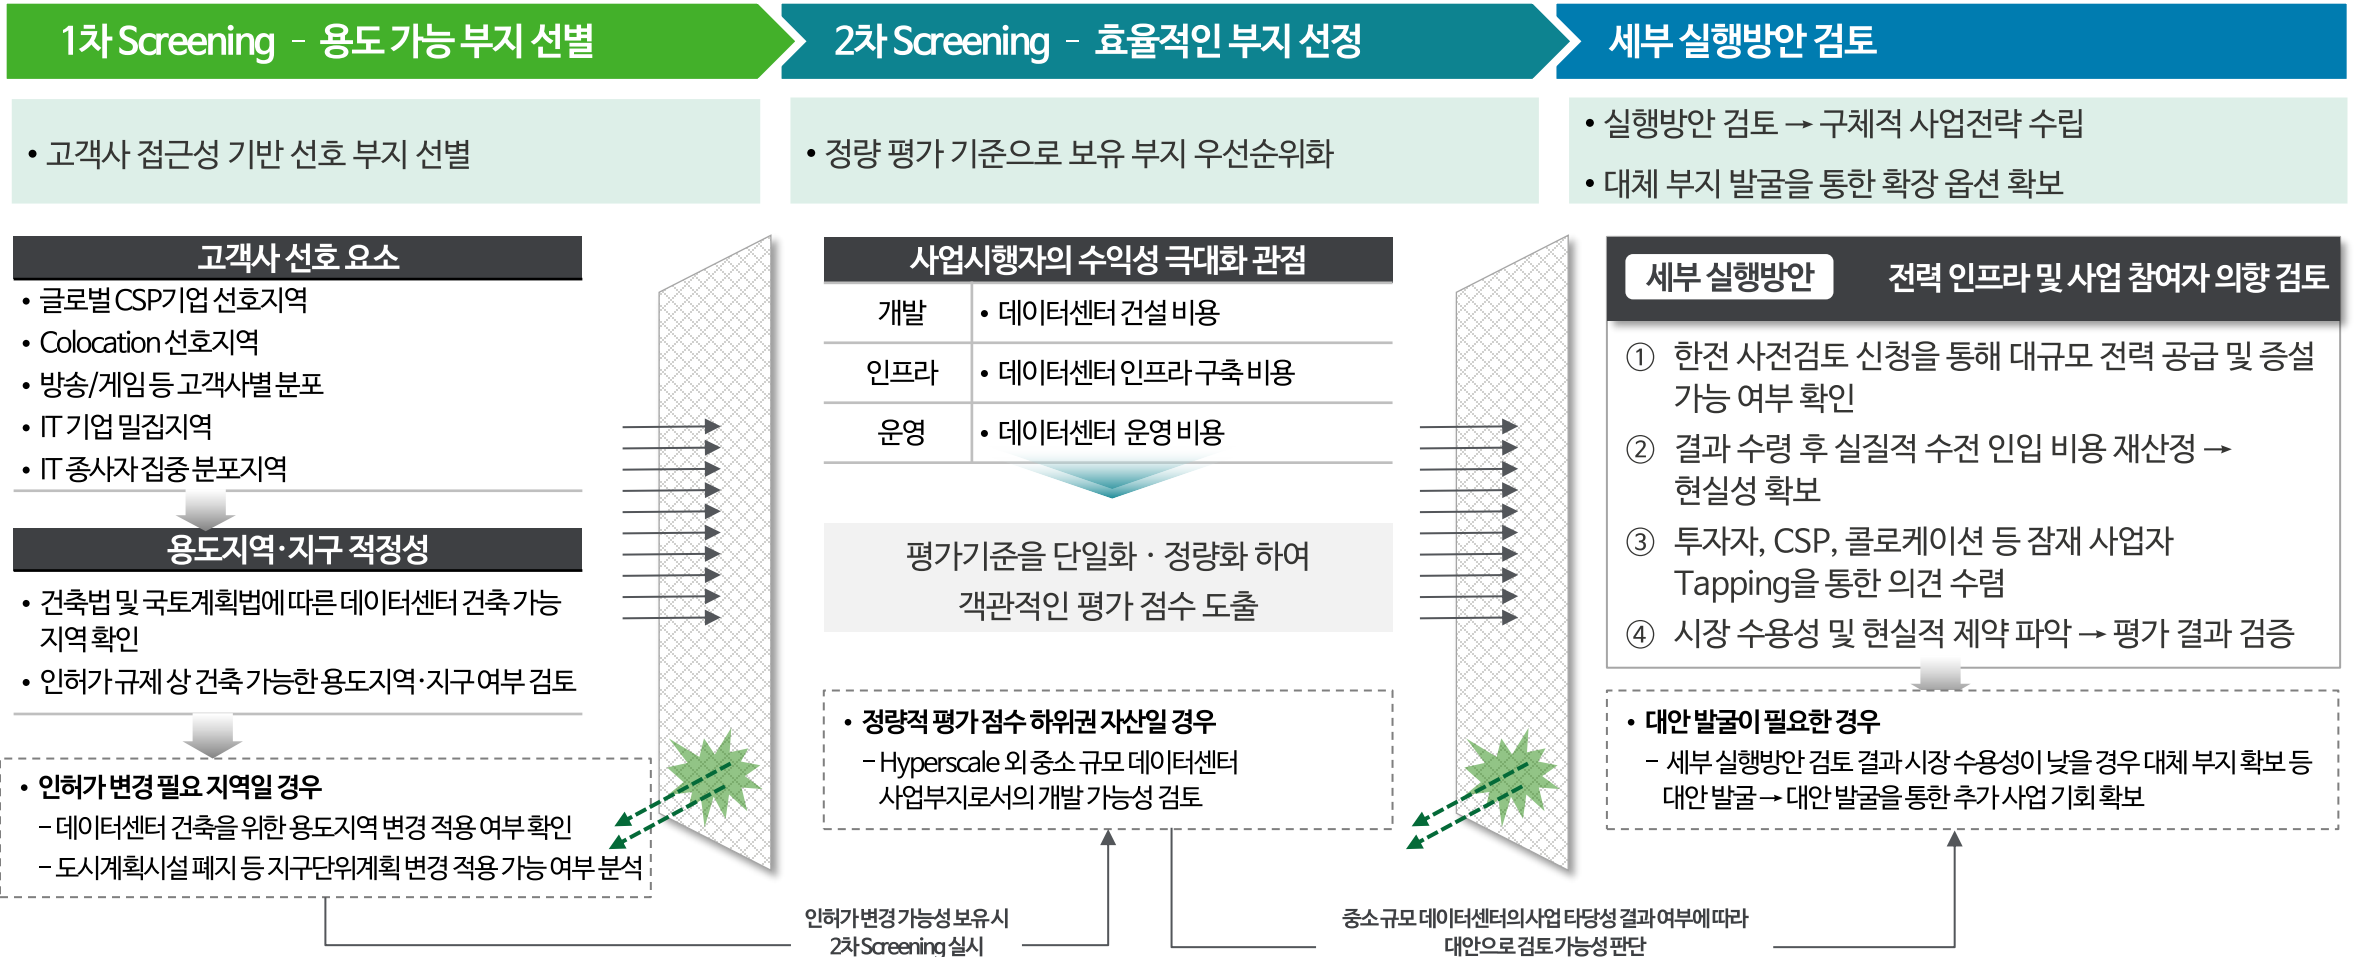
1차 Screening - 용도 가능 부지 선별

• 고객사 접근성 기반 선호 부지 선별

고객사 선호 요소

• 글로벌 CSP기업 선호지역
• Colocation 선호지역
• 방송/게임 등 고객사별 분포
• IT 기업 밀집지역
• IT 종사자 집중 분포지역

용도지역·지구 적정성

• 건축법 및 국토계획법에 따른 데이터센터 건축 가능 지역 확인
• 인허가 규제 상 건축 가능한 용도지역·지구 여부 검토

• 인허가 변경 필요 지역일 경우
– 데이터센터 건축을 위한 용도지역 변경 적용 여부 확인
– 도시계획시설 폐지 등 지구단위계획 변경 적용 가능 여부 분석

2차 Screening - 효율적인 부지 선정

• 정량 평가 기준으로 보유 부지 우선순위화

사업시행자의 수익성 극대화 관점

| 개발 | • 데이터센터 건설 비용 |
|---|---|
| 인프라 | • 데이터센터 인프라 구축 비용 |
| 운영 | • 데이터센터 운영 비용 |

평가기준을 단일화 · 정량화 하여
객관적인 평가 점수 도출

• 정량적 평가 점수 하위권 자산일 경우
– Hyperscale 외 중소 규모 데이터센터 사업부지로서의 개발 가능성 검토

인허가 변경 가능성 보유 시
2차 Screening 실시

세부 실행방안 검토

• 실행방안 검토 → 구체적 사업전략 수립
• 대체 부지 발굴을 통한 확장 옵션 확보

세부 실행방안    전력 인프라 및 사업 참여자 의향 검토

① 한전 사전검토 신청을 통해 대규모 전력 공급 및 증설 가능 여부 확인
② 결과 수령 후 실질적 수전 인입 비용 재산정 → 현실성 확보
③ 투자자, CSP, 콜로케이션 등 잠재 사업자 Tapping을 통한 의견 수렴
④ 시장 수용성 및 현실적 제약 파악 → 평가 결과 검증

• 대안 발굴이 필요한 경우
– 세부 실행방안 검토 결과 시장 수용성이 낮을 경우 대체 부지 확보 등 대안 발굴 → 대안 발굴을 통한 추가 사업 기회 확보

중소 규모 데이터센터의 사업 타당성 결과 여부에 따라
대안으로 검토 가능성 판단